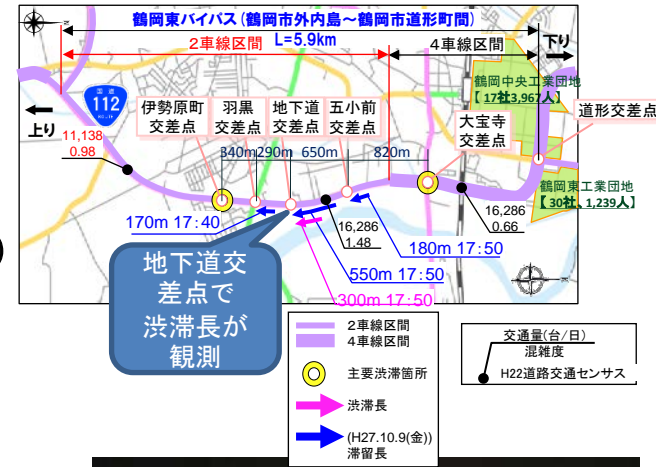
鶴岡東バイパス（鶴岡市外内島～鶴岡市道形町間）

L=5.9km

2車線区間

4車線区間

下り

上り

国道 112

鶴岡中央工業団地
【17社3,967人】

道形交差点

伊勢原町交差点

羽黒交差点

地下道交差点

五小前交差点

大宝寺交差点

鶴岡東工業団地
【30社、1,239人】

11,138
0.98

340m 290m 650m 820m

16,286
1.48

16,286
0.66

170m 17:40

180m 17:50

550m 17:50

300m 17:50

地下道交差点で渋滞長が観測

2車線区間
4車線区間

主要渋滞箇所

渋滞長

(H27.10.9(金))
滞留長

交通量(台/日)
混雑度
H22道路交通センサス